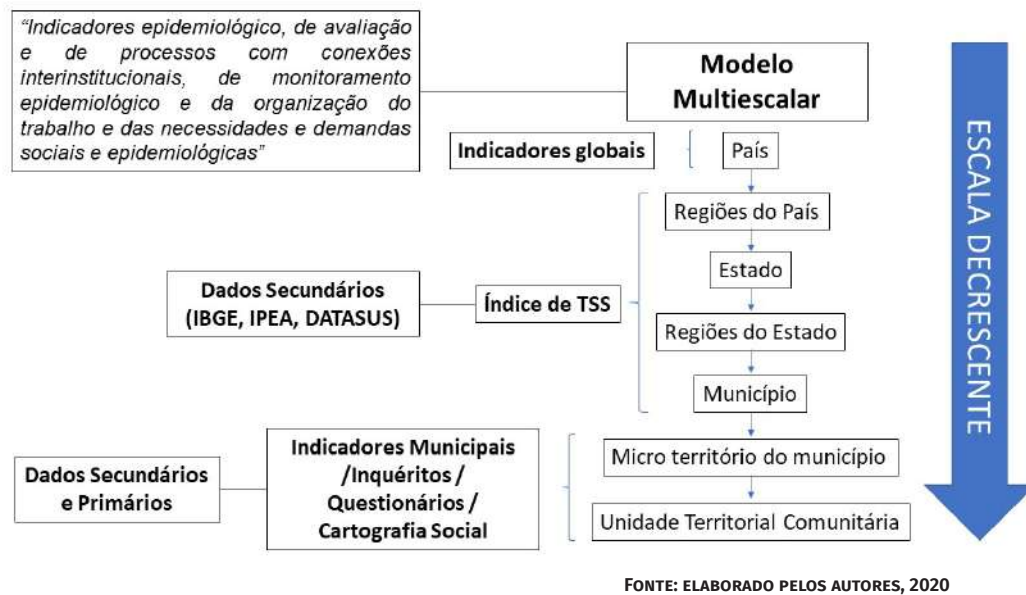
"Indicadores epidemiológico, de avaliação e de processos com conexões interinstitucionais, de monitoramento epidemiológico e da organização do trabalho e das necessidades e demandas sociais e epidemiológicas"

Modelo Multiescalar

Indicadores globais

País

Regiões do País

Estado

Dados Secundários (IBGE, IPEA, DATASUS)

Índice de TSS

Regiões do Estado

Município

Dados Secundários e Primários

Indicadores Municipais /Inquéritos / Questionários / Cartografia Social

Micro território do município

Unidade Territorial Comunitária

ESCALA DECRESCENTE

FONTE: ELABORADO PELOS AUTORES, 2020